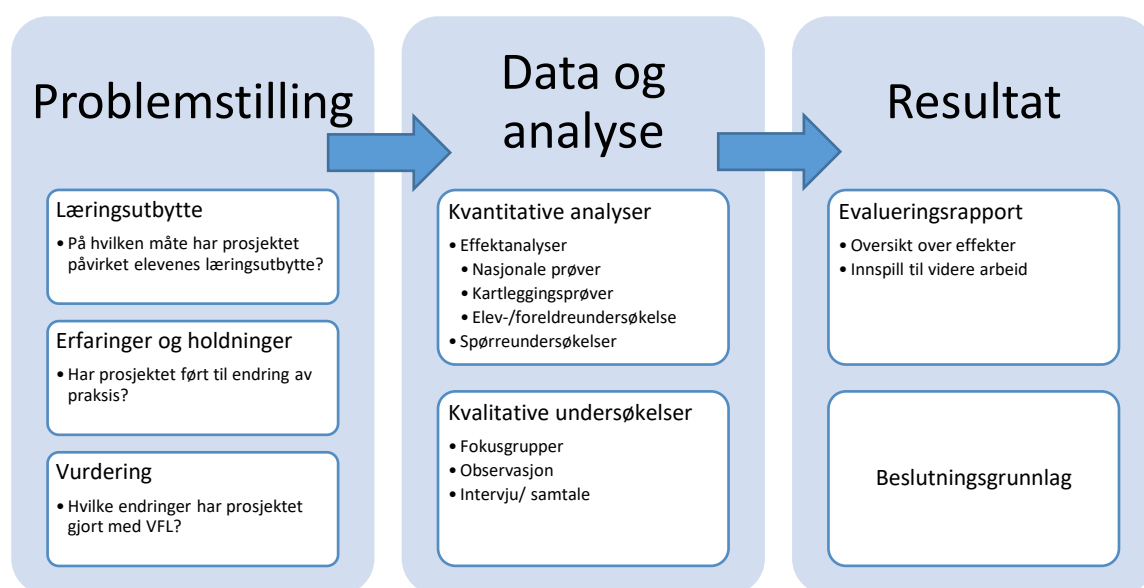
Problemstilling

Læringsutbytte
• På hvilken måte har prosjektet påvirket elevenes læringsutbytte?

Erfaringer og holdninger
• Har prosjektet ført til endring av praksis?

Vurdering
• Hvilke endringer har prosjektet gjort med VFL?

Data og analyse

Kvantitative analyser
• Effektanalyser
• Nasjonale prøver
• Kartleggingsprøver
• Elev-/foreldreundersøkelse
• Spørreundersøkelser

Kvalitative undersøkelser
• Fokusgrupper
• Observasjon
• Intervju/ samtale

Resultat

Evalueringsrapport
• Oversikt over effekter
• Innspill til videre arbeid

Beslutningsgrunnlag